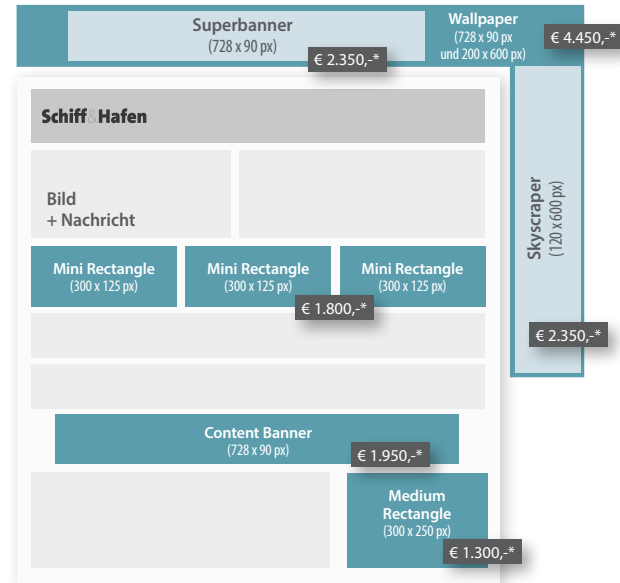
Superbanner
(728 x 90 px)
€ 2.350,-*

Wallpaper
(728 x 90 px und 200 x 600 px)
€ 4.450,-*

Schiff&Hafen

Bild
+ Nachricht

Mini Rectangle
(300 x 125 px)

Mini Rectangle
(300 x 125 px)

Mini Rectangle
(300 x 125 px)

€ 1.800,-*

Skyscraper
(120 x 600 px)

€ 2.350,-*

Content Banner
(728 x 90 px)
€ 1.950,-*

Medium Rectangle
(300 x 250 px)
€ 1.300,-*